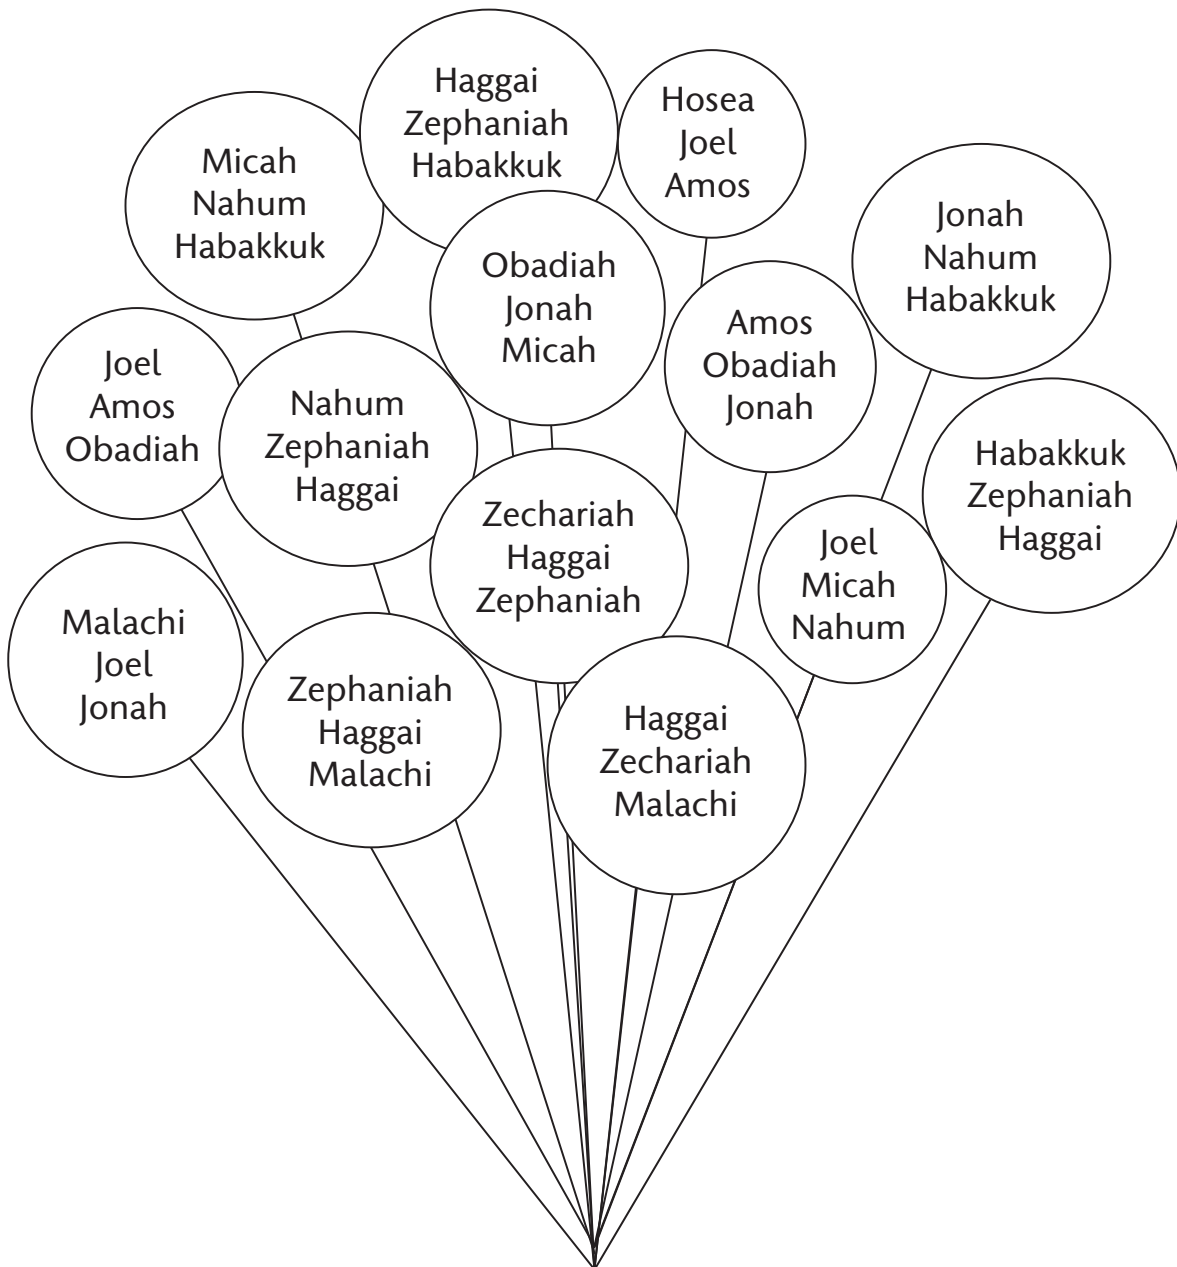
Haggai
Zephaniah
Habakkuk

Hosea
Joel
Amos

Micah
Nahum
Habakkuk

Obadiah
Jonah
Micah

Jonah
Nahum
Habakkuk

Amos
Obadiah
Jonah

Joel
Amos
Obadiah

Nahum
Zephaniah
Haggai

Habakkuk
Zephaniah
Haggai

Zechariah
Haggai
Zephaniah

Joel
Micah
Nahum

Malachi
Joel
Jonah

Zephaniah
Haggai
Malachi

Haggai
Zechariah
Malachi